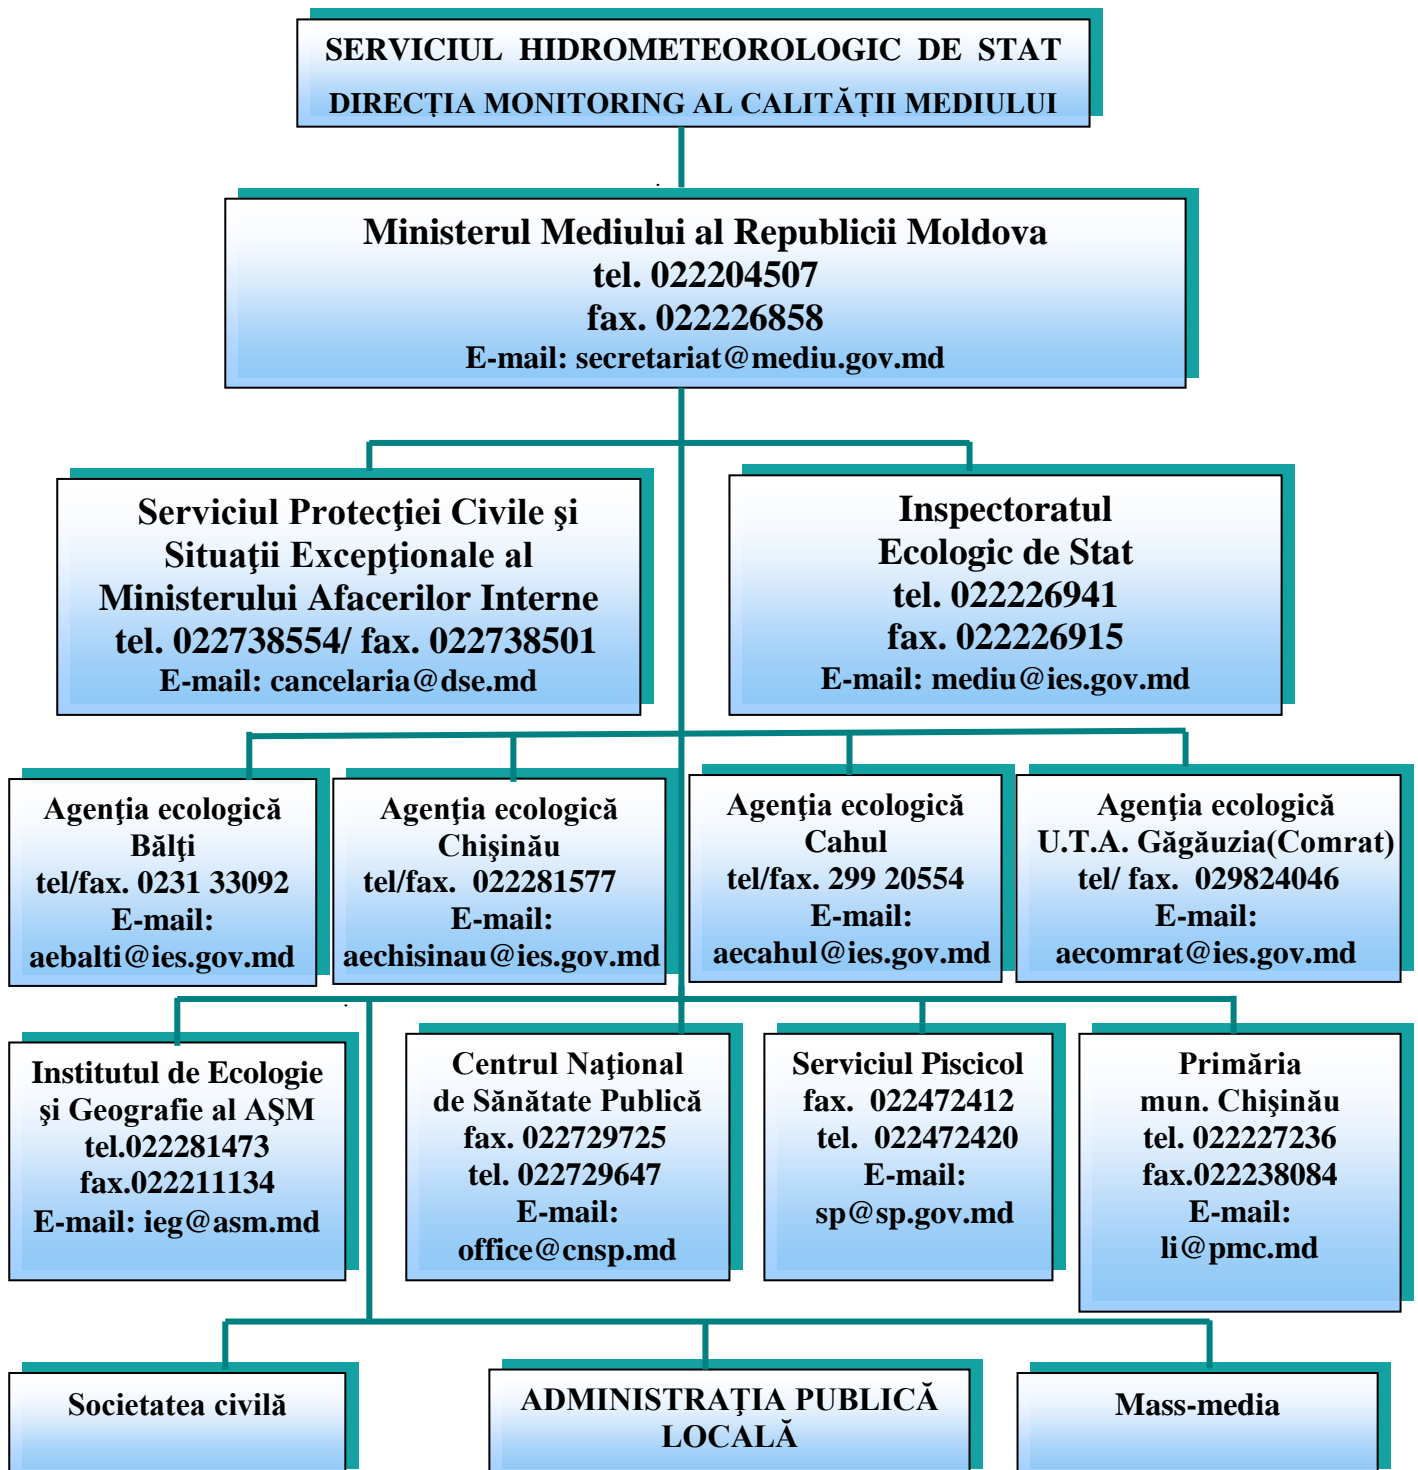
SERVICIUL HIDROMETEOROLOGIC DE STAT
DIRECŢIA MONITORING AL CALITĂŢII MEDIULUI

Ministerul Mediului al Republicii Moldova
tel. 022204507
fax. 022226858
E-mail: secretariat@mediu.gov.md

Serviciul Protecţiei Civile şi Situaţii Excepţionale al Ministerului Afacerilor Interne
tel. 022738554/ fax. 022738501
E-mail: cancelaria@dse.md

Inspectoratul Ecologic de Stat
tel. 022226941
fax. 022226915
E-mail: mediu@ies.gov.md

Agenţia ecologică Bălţi
tel/fax. 0231 33092
E-mail:
aebalti@ies.gov.md

Agenţia ecologică Chişinău
tel/fax. 022281577
E-mail:
aechisinau@ies.gov.md

Agenţia ecologică Cahul
tel/fax. 299 20554
E-mail:
aecahul@ies.gov.md

Agenţia ecologică U.T.A. Găgăuzia(Comrat)
tel/ fax. 029824046
E-mail:
aecomrat@ies.gov.md

Institutul de Ecologie şi Geografie al AŞM
tel.022281473
fax.022211134
E-mail: ieg@asm.md

Centrul Naţional de Sănătate Publică
fax. 022729725
tel. 022729647
E-mail:
office@cnsp.md

Serviciul Piscicol
fax. 022472412
tel. 022472420
E-mail:
sp@sp.gov.md

Primăria mun. Chişinău
tel. 022227236
fax.022238084
E-mail:
li@pmc.md

Societatea civilă

ADMINISTRAŢIA PUBLICĂ LOCALĂ

Mass-media